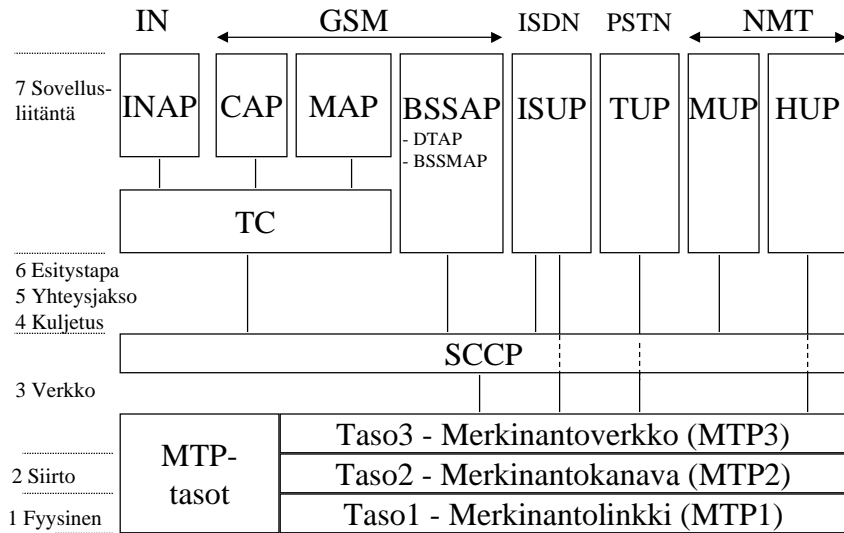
IN GSM ISDN PSTN NMT

7 Sovellusliitäntä

INAP CAP MAP BSSAP - DTAP - BSSMAP ISUP TUP MUP HUP

TC

6 Esitystapa
5 Yhteysjakso
4 Kuljetus

SCCP

3 Verkko

MTP-tasot

Taso3 - Merkinantoverkko (MTP3)

2 Siirto

Taso2 - Merkinantokanava (MTP2)

1 Fyysinen

Taso1 - Merkinantolinkki (MTP1)